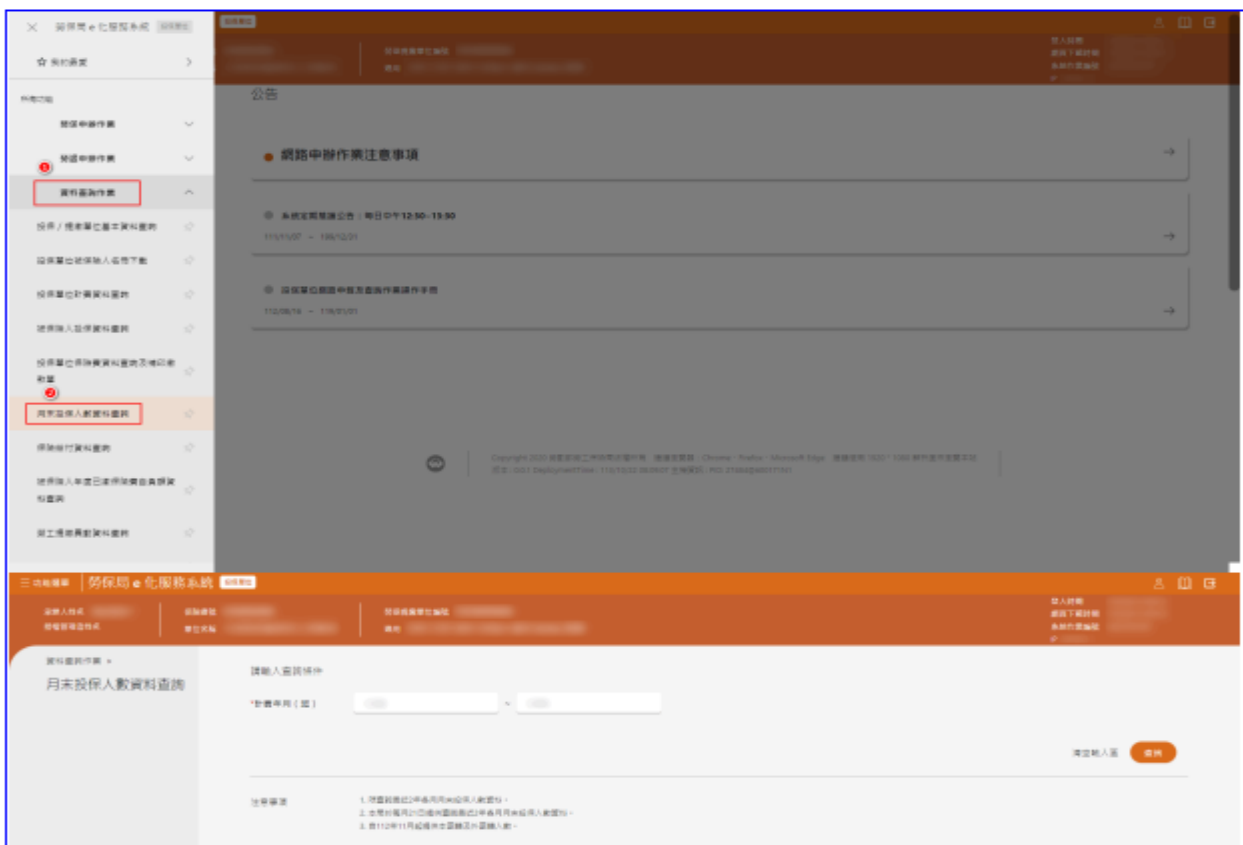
勞保局e化服務系統 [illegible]

我的最愛

所有功能

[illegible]申辦作業

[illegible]申辦作業

1

資料查詢作業

投保/提繳單位基本資料查詢

投保單位被保險人名冊下載

投保單位計費資料查詢

被保險人投保資料查詢

投保單位保險費資料查詢及補印繳款單

2

月末投保人數資料查詢

保險給付資料查詢

被保險人年度已繳保險費自負額資料查詢

勞工退休局數資料查詢

公告

網路申辦作業注意事項

系統定期維護公告：每日中午12:30~13:30

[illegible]

投保單位網路申報及查詢作業操作手冊

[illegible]

Copyright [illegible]

功能選單 勞保局e化服務系統 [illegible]

資料查詢作業 >

月末投保人數資料查詢

請輸入查詢條件

*計費年月(起)

清空輸入值 查詢

注意事項

1. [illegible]
2. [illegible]
3. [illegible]